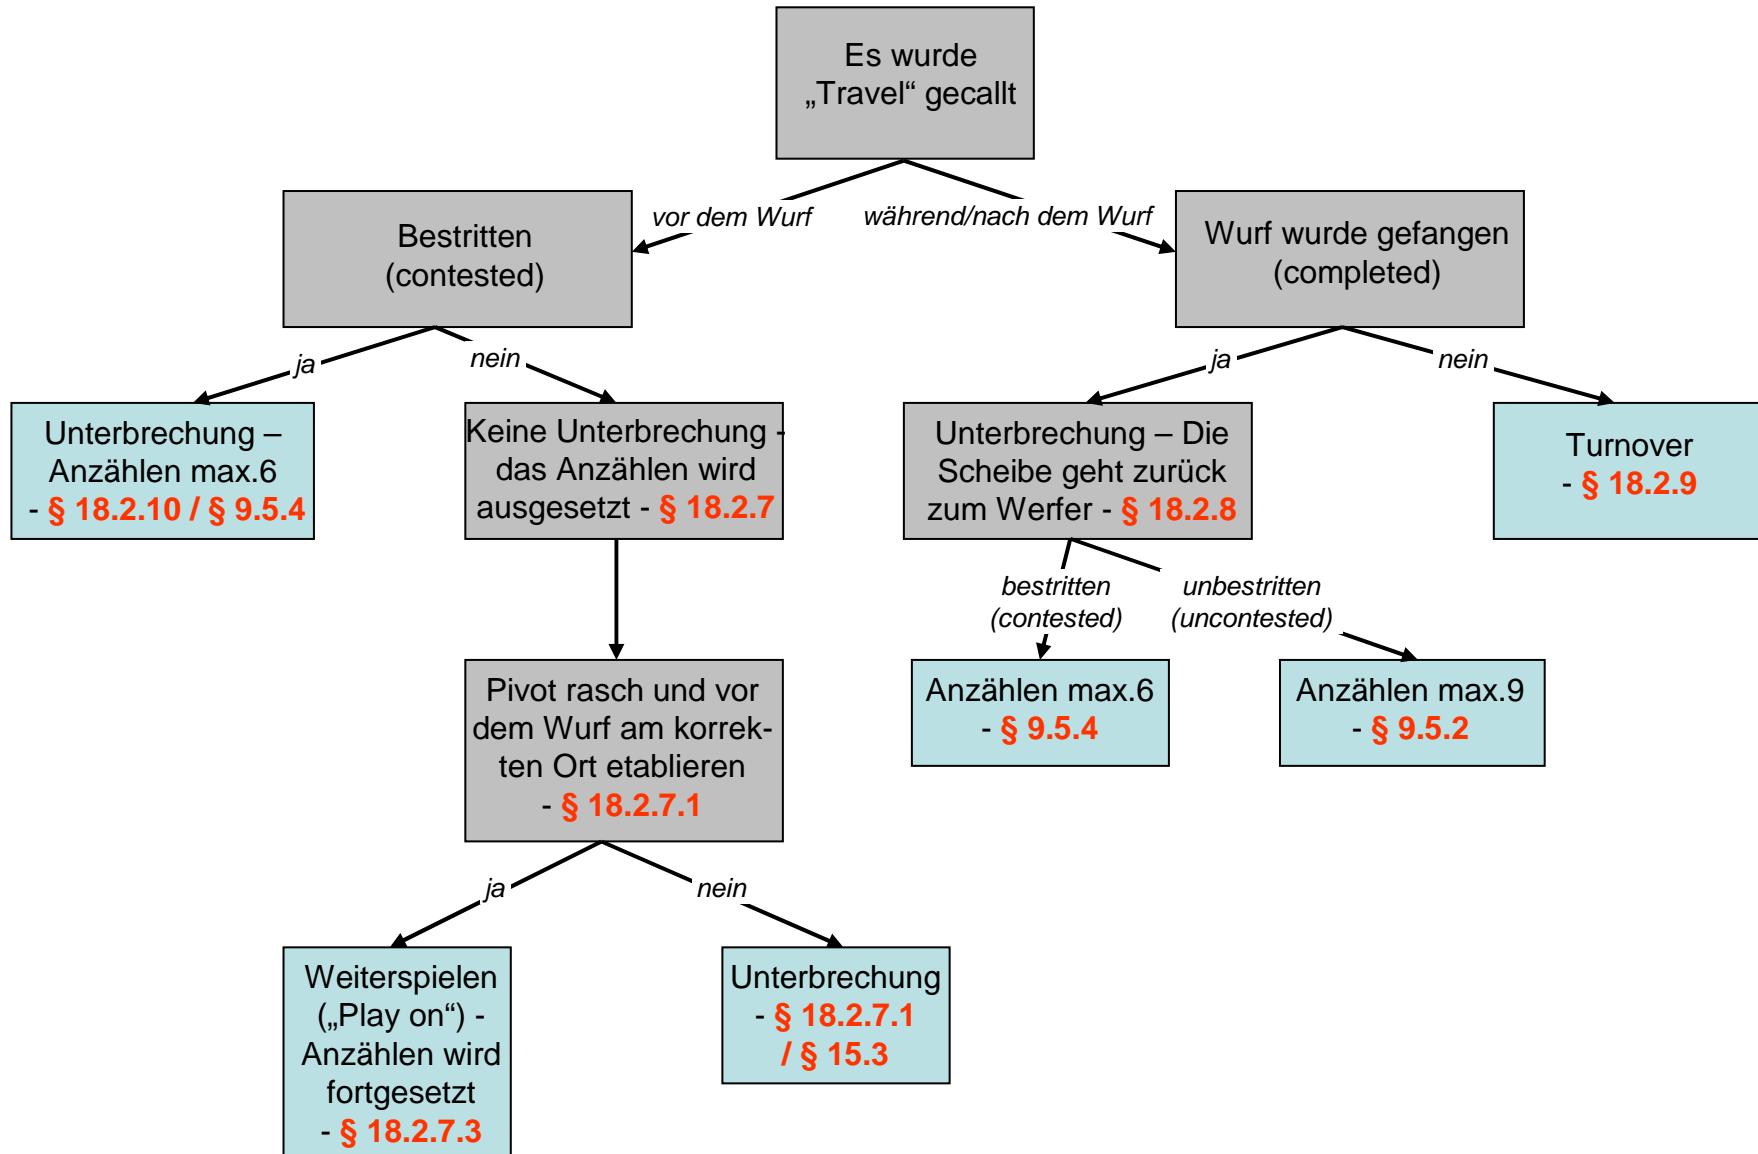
Es wurde „Travel“ gecallt

vor dem Wurf

während/nach dem Wurf

Bestritten (contested)

Wurf wurde gefangen (completed)

ja

nein

ja

nein

Unterbrechung – Anzählen max.6 - § 18.2.10 / § 9.5.4

Keine Unterbrechung - das Anzählen wird ausgesetzt - § 18.2.7

Unterbrechung – Die Scheibe geht zurück zum Werfer - § 18.2.8

Turnover - § 18.2.9

bestritten (contested)

unbestritten (uncontested)

Pivot rasch und vor dem Wurf am korrekten Ort etablieren - § 18.2.7.1

Anzählen max.6 - § 9.5.4

Anzählen max.9 - § 9.5.2

ja

nein

Weiterspielen („Play on“) - Anzählen wird fortgesetzt - § 18.2.7.3

Unterbrechung - § 18.2.7.1 / § 15.3